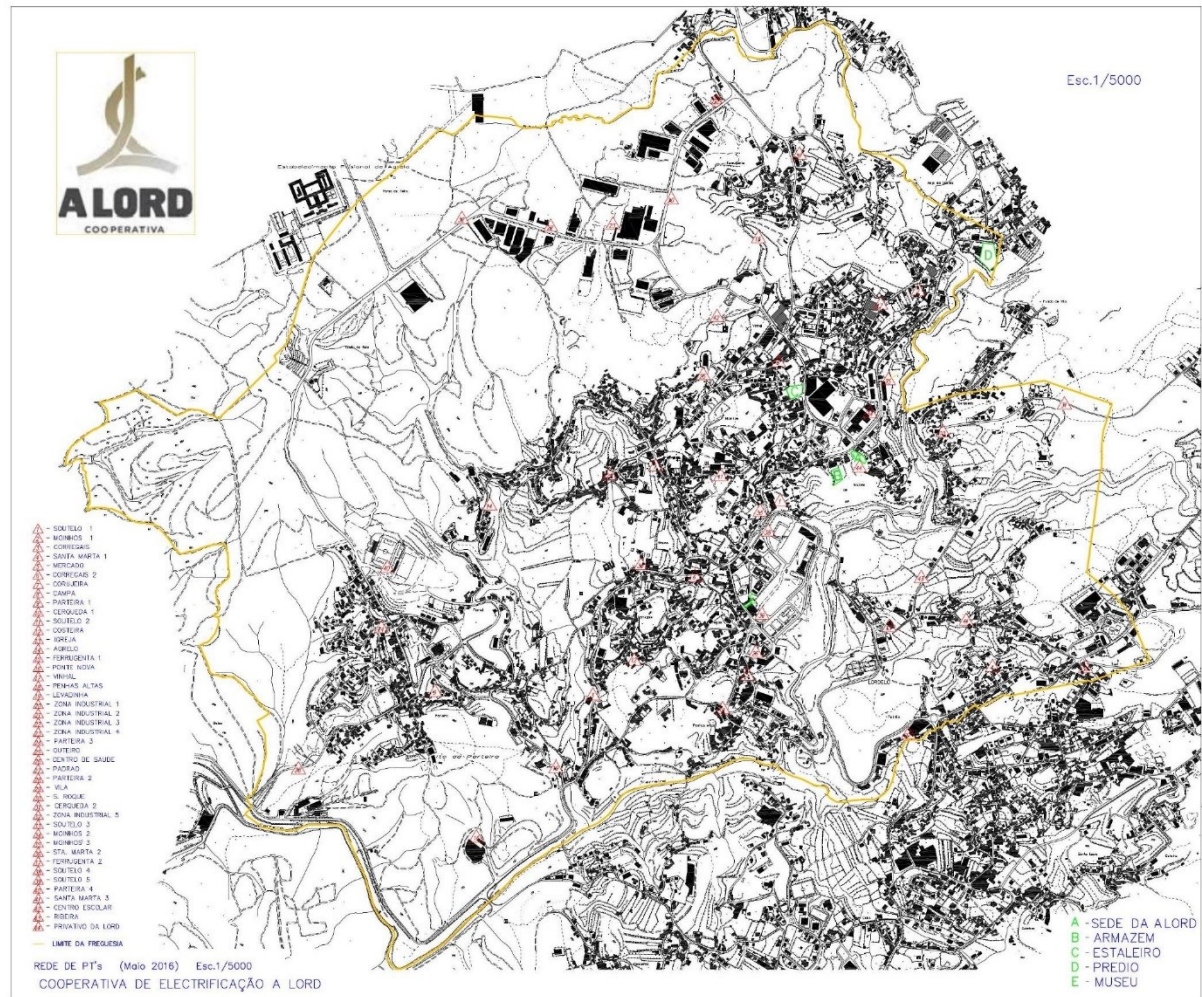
A LORD
COOPERATIVA

Esc.1/5000

Estabelecimento Prisional de Agrelo

Lordelo

D

- SOUTELO 1
- MONHOS 1
- CORREGAIS
- SANTA MARTA 1
- MERCADO
- CORREGAS 2
- CORUJEIRA
- CAMPA
- PARTEIRA 1
- CERQUEDA 1
- SOUTELO 2
- COSTEIRA
- IGREJA
- AGRELO
- FERRUGENTA 1
- PONTE NOVA
- VINHAL
- PENHAS ALTAS
- LEVADINHA
- ZONA INDUSTRIAL 1
- ZONA INDUSTRIAL 2
- ZONA INDUSTRIAL 3
- ZONA INDUSTRIAL 4
- PARTEIRA 3
- OUTEIRO
- CENTRO DE SAUDE
- PADRAO
- PARTEIRA 2
- VILA
- S. ROQUE
- CERQUEDA 2
- ZONA INDUSTRIAL 5
- SOUTELO 3
- MONHOS 2
- MONHOS 3
- STA. MARTA 2
- FERRUGENTA 2
- SOUTELO 4
- SOUTELO 5
- PARTEIRA 4
- SANTA MARTA 3
- CENTRO ESCOLAR
- RIBEIRA
- PRIVATIVO DA LORD

LIMITE DA FREGUESIA

REDE DE PT's (Maio 2016) Esc.1/5000
COOPERATIVA DE ELECTRIFICAÇÃO A LORD

A - SEDE DA A LORD
B - ARMAZEM
C - ESTALEIRO
D - PREDIO
E - MUSEU